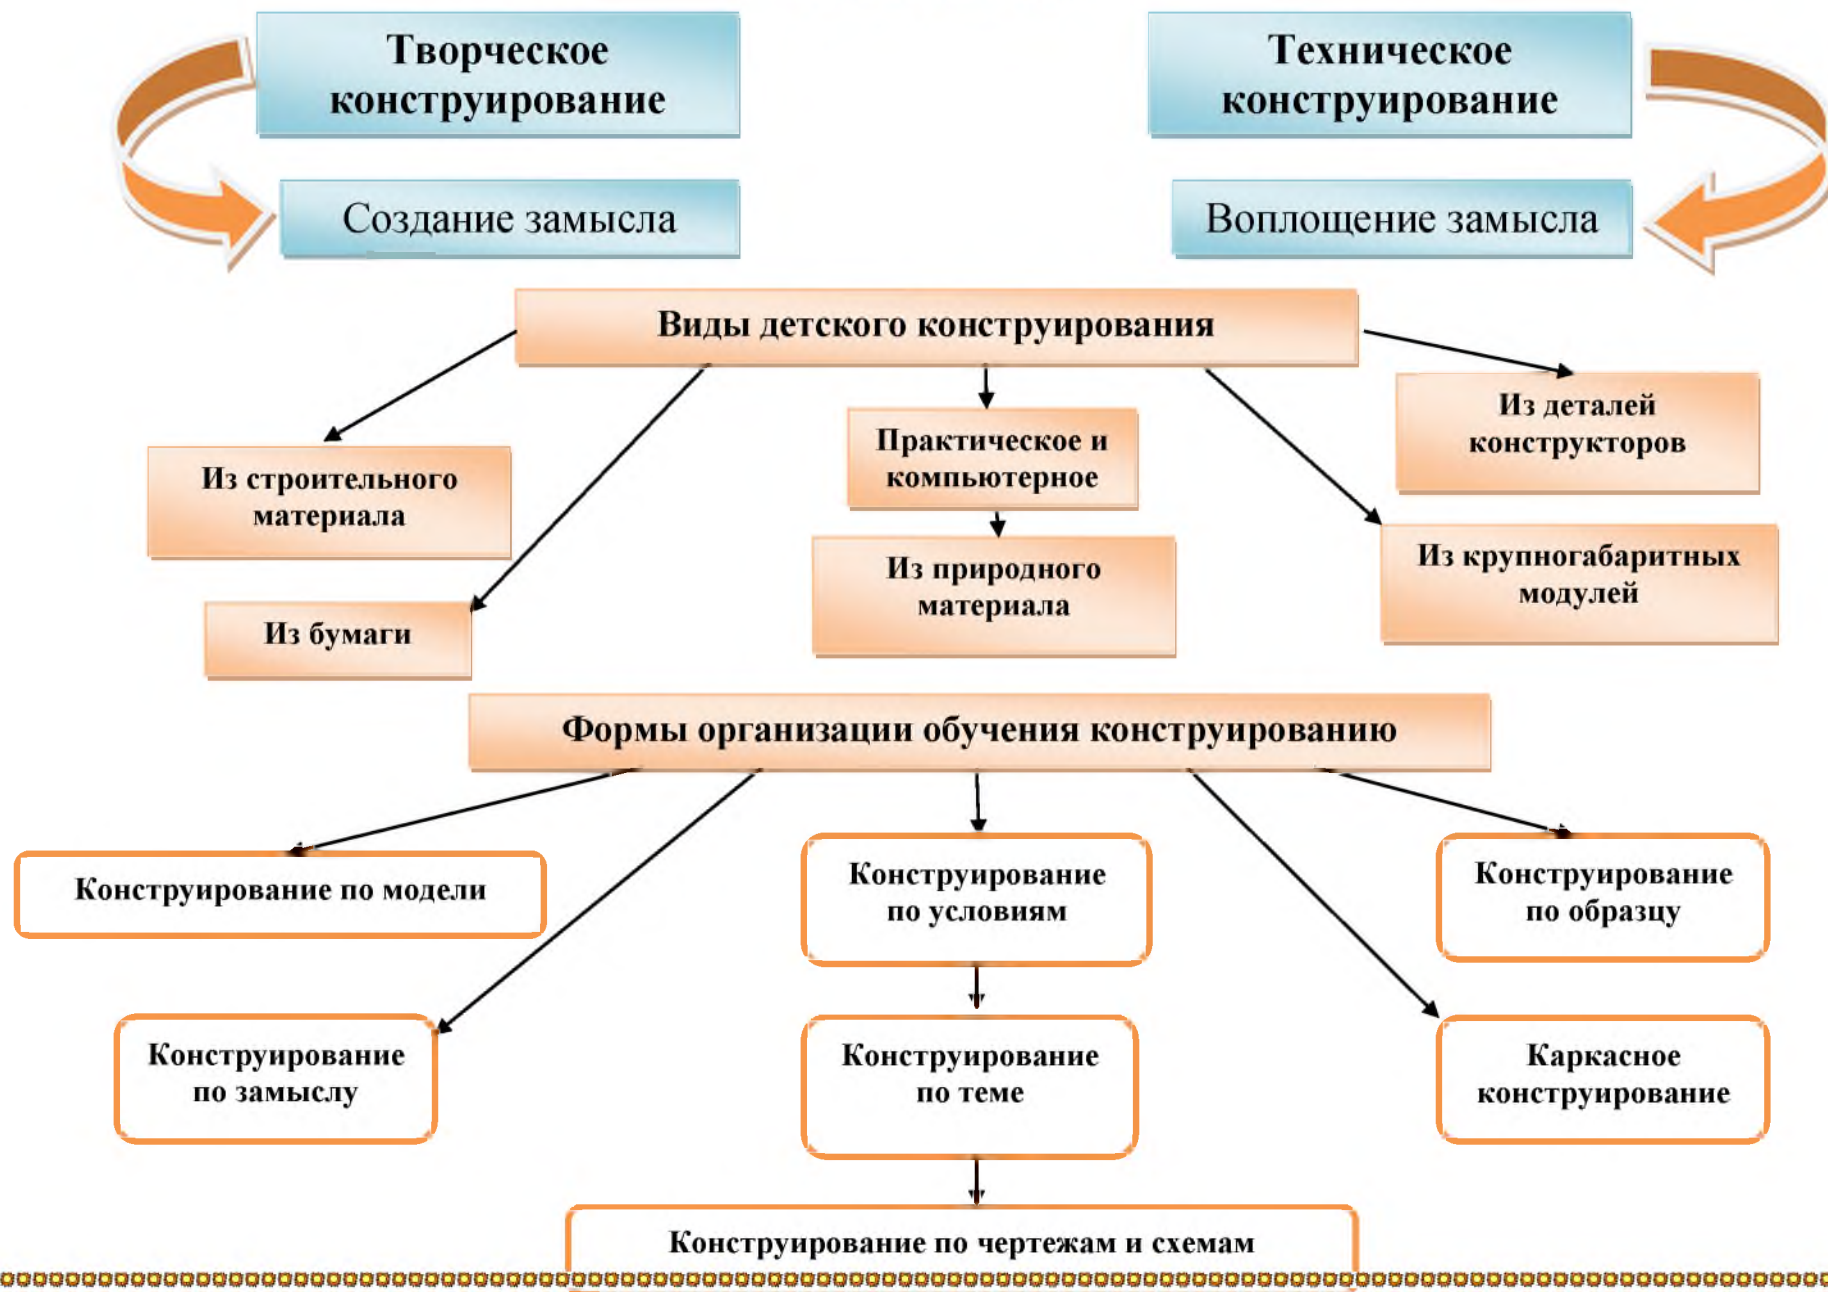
Творческое конструирование

Создание замысла

Техническое конструирование

Воплощение замысла

Виды детского конструирования

Из строительного материала

Из бумаги

Практическое и компьютерное

Из природного материала

Из деталей конструкторов

Из крупногабаритных модулей

Формы организации обучения конструированию

Конструирование по модели

Конструирование по замыслу

Конструирование по условиям

Конструирование по теме

Конструирование по образцу

Каркасное конструирование

Конструирование по чертежам и схемам